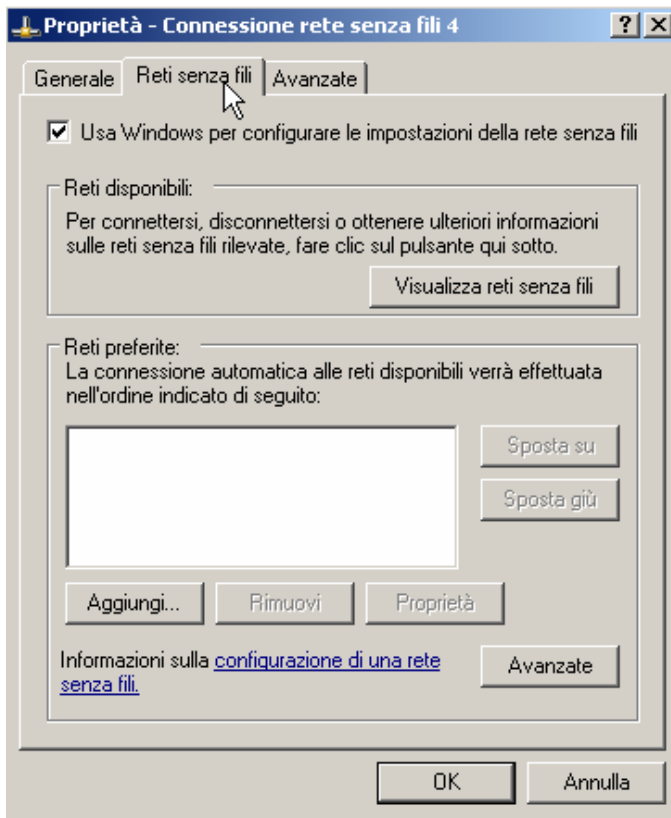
Proprietà - Connessione rete senza fili 4

?

X

Generale

Reti senza fili

Avanzate

Usa Windows per configurare le impostazioni della rete senza fili

Reti disponibili:

Per connettersi, disconnettersi o ottenere ulteriori informazioni sulle reti senza fili rilevate, fare clic sul pulsante qui sotto.

Visualizza reti senza fili

Reti preferite:

La connessione automatica alle reti disponibili verrà effettuata nell'ordine indicato di seguito:

Sposta su

Sposta giù

Aggiungi...

Rimuovi

Proprietà

Informazioni sulla configurazione di una rete senza fili.

Avanzate

OK

Annulla